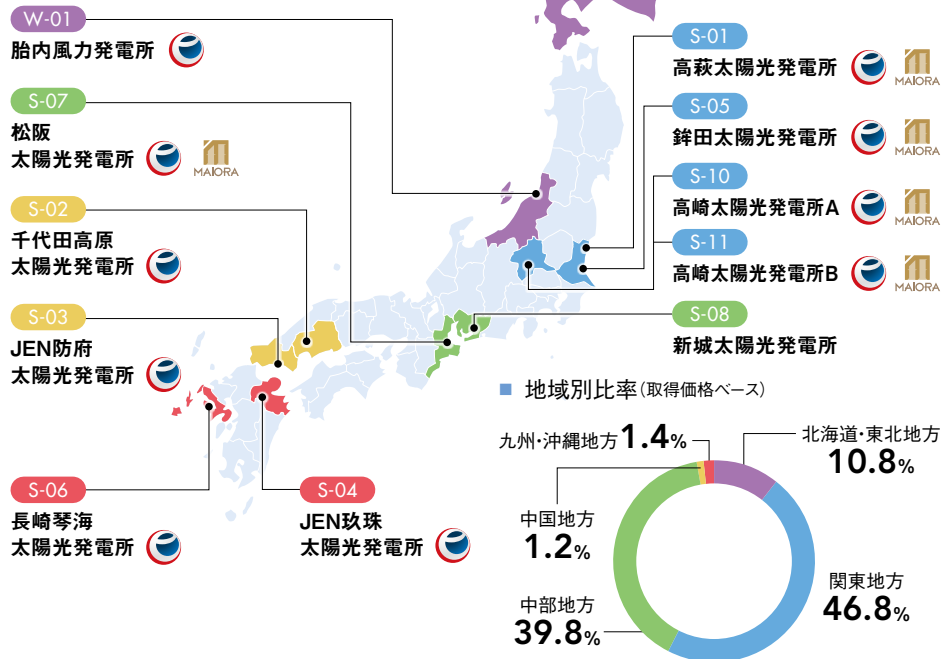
W-01
胎内風力発電所

S-07
松阪
太陽光発電所
MAIORA

S-02
千代田高原
太陽光発電所

S-03
JEN防府
太陽光発電所

S-06
長崎琴海
太陽光発電所

S-04
JEN玖珠
太陽光発電所

S-01
高萩太陽光発電所
MAIORA

S-05
鉾田太陽光発電所
MAIORA

S-10
高崎太陽光発電所A
MAIORA

S-11
高崎太陽光発電所B
MAIORA

S-08
新城太陽光発電所

地域別比率(取得価格ベース)

九州・沖縄地方 1.4%
北海道・東北地方 10.8%
中国地方 1.2%
関東地方 46.8%
中部地方 39.8%